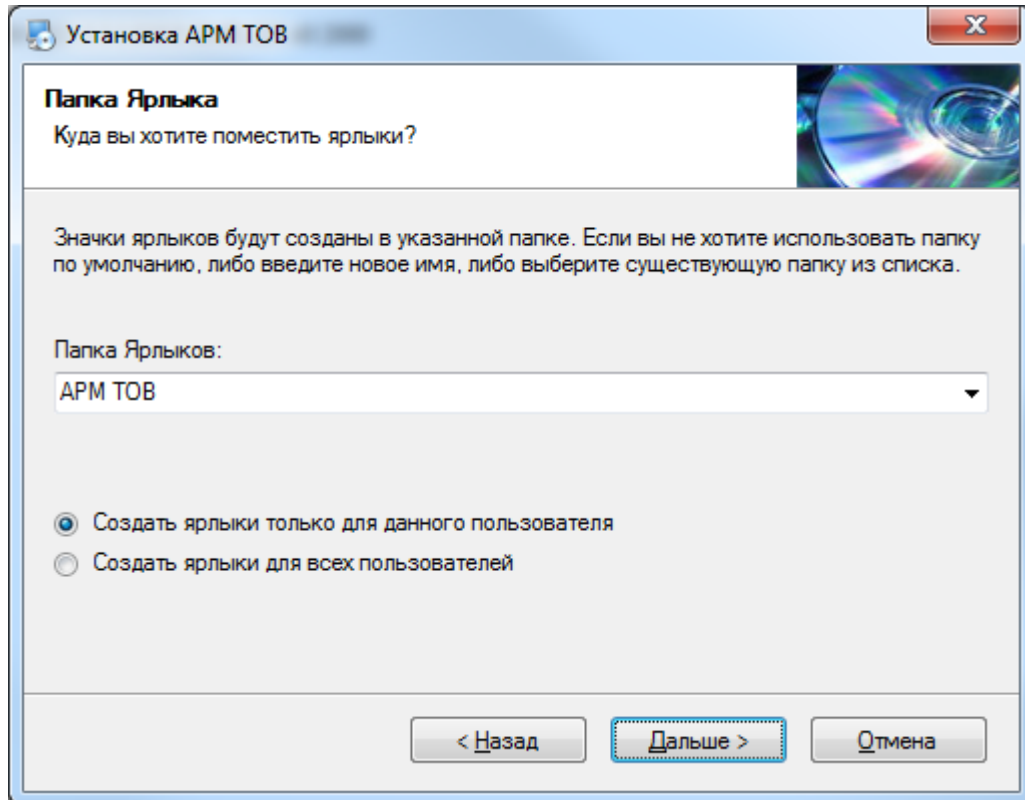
Установка АРМ ТОВ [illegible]

Папка Ярлыка
Куда вы хотите поместить ярлыки?

Значки ярлыков будут созданы в указанной папке. Если вы не хотите использовать папку по умолчанию, либо введите новое имя, либо выберите существующую папку из списка.

Папка Ярлыков:
АРМ ТОВ

Создать ярлыки только для данного пользователя
Создать ярлыки для всех пользователей

< Назад
Дальше >
Отмена